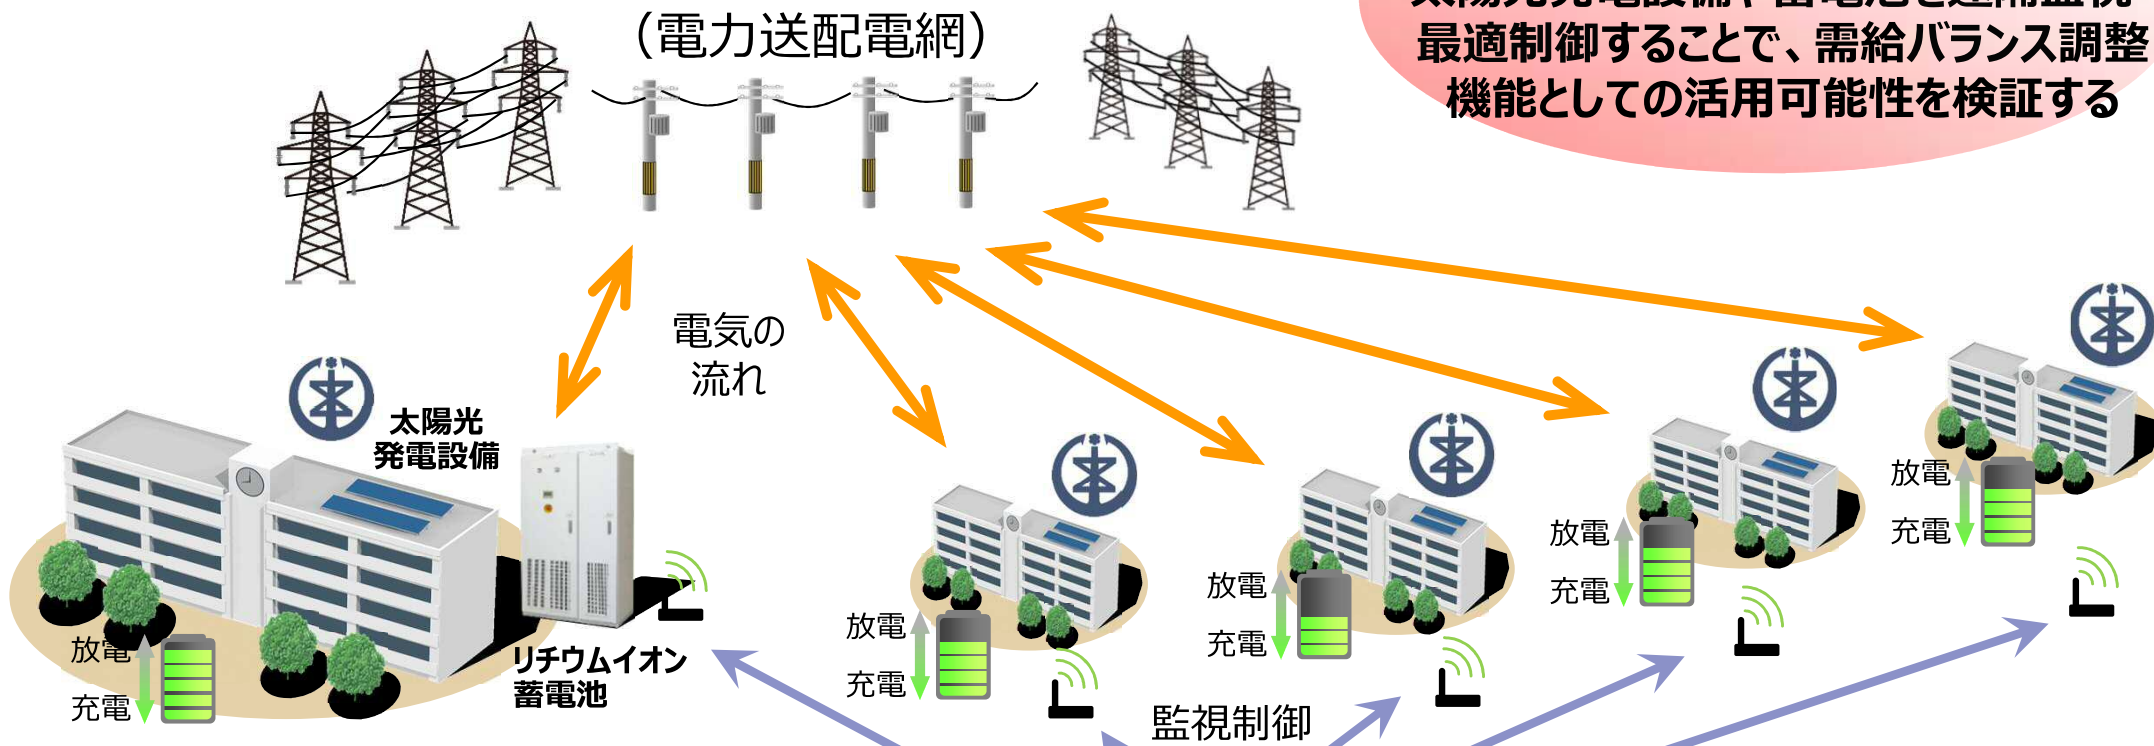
(電力送配電網)

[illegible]
最適制御することで、需給バランス調整
機能としての活用可能性を検証する

電気の
流れ

太陽光
発電設備

リチウムイオン
蓄電池

放電
充電

放電
充電

放電
充電

放電
充電

放電
充電

監視制御